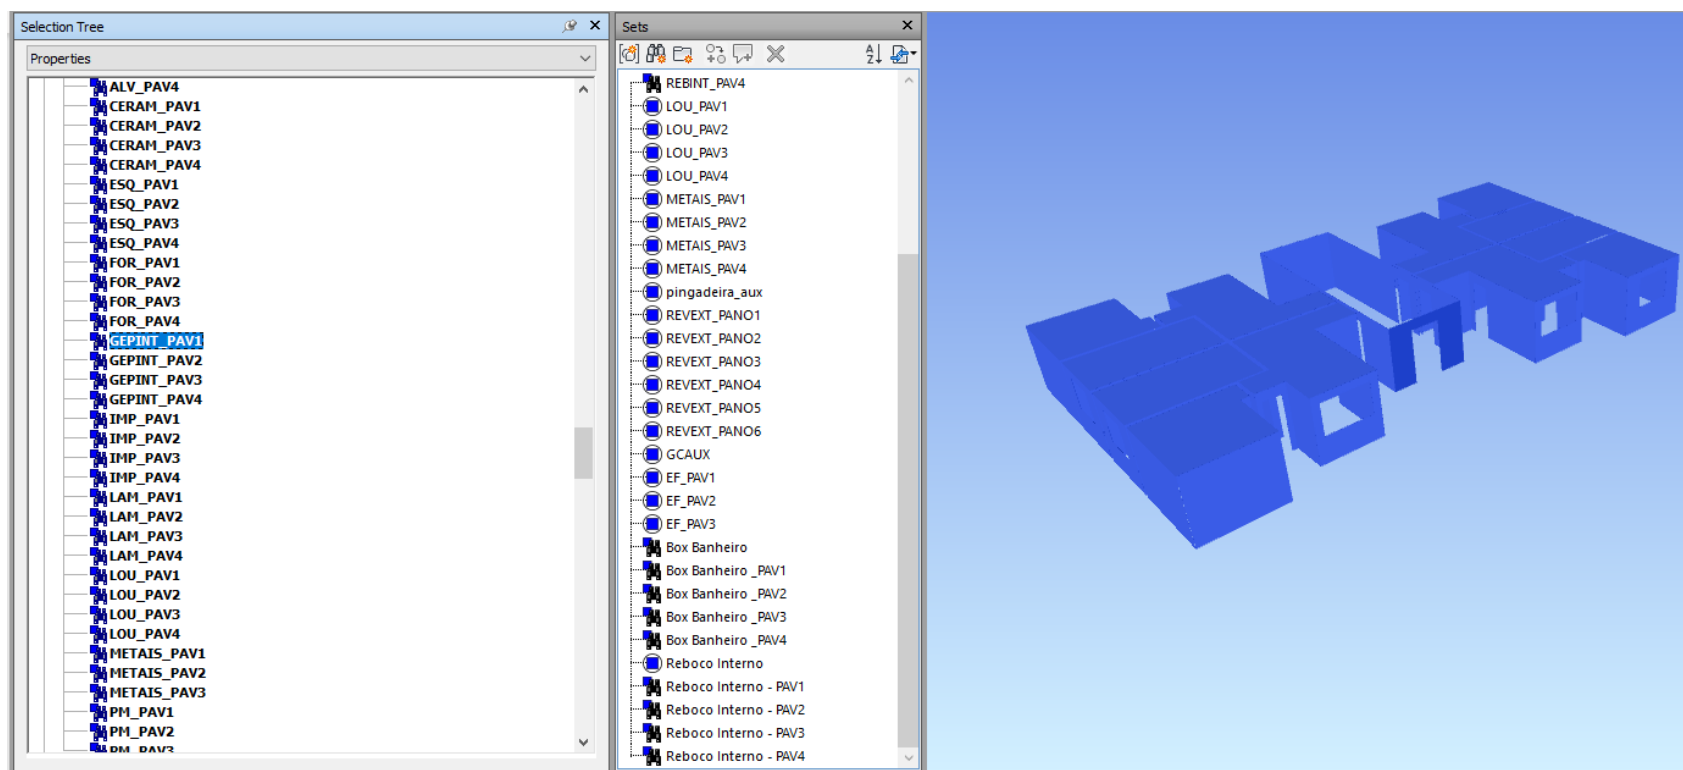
Selection Tree

Properties

ALV_PAV4
CERAM_PAV1
CERAM_PAV2
CERAM_PAV3
CERAM_PAV4
ESQ_PAV1
ESQ_PAV2
ESQ_PAV3
ESQ_PAV4
FOR_PAV1
FOR_PAV2
FOR_PAV3
FOR_PAV4
GEPINT_PAV1
GEPINT_PAV2
GEPINT_PAV3
GEPINT_PAV4
IMP_PAV1
IMP_PAV2
IMP_PAV3
IMP_PAV4
LAM_PAV1
LAM_PAV2
LAM_PAV3
LAM_PAV4
LOU_PAV1
LOU_PAV2
LOU_PAV3
LOU_PAV4
METAIS_PAV1
METAIS_PAV2
METAIS_PAV3
PM_PAV1
PM_PAV2
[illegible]

Sets

REBINT_PAV4
LOU_PAV1
LOU_PAV2
LOU_PAV3
LOU_PAV4
METAIS_PAV1
METAIS_PAV2
METAIS_PAV3
METAIS_PAV4
pingadeira_aux
REVEXT_PANO1
REVEXT_PANO2
REVEXT_PANO3
REVEXT_PANO4
REVEXT_PANO5
REVEXT_PANO6
GCAUX
EF_PAV1
EF_PAV2
EF_PAV3
Box Banheiro
Box Banheiro _PAV1
Box Banheiro _PAV2
Box Banheiro _PAV3
Box Banheiro _PAV4
Reboco Interno
Reboco Interno - PAV1
Reboco Interno - PAV2
Reboco Interno - PAV3
Reboco Interno - PAV4